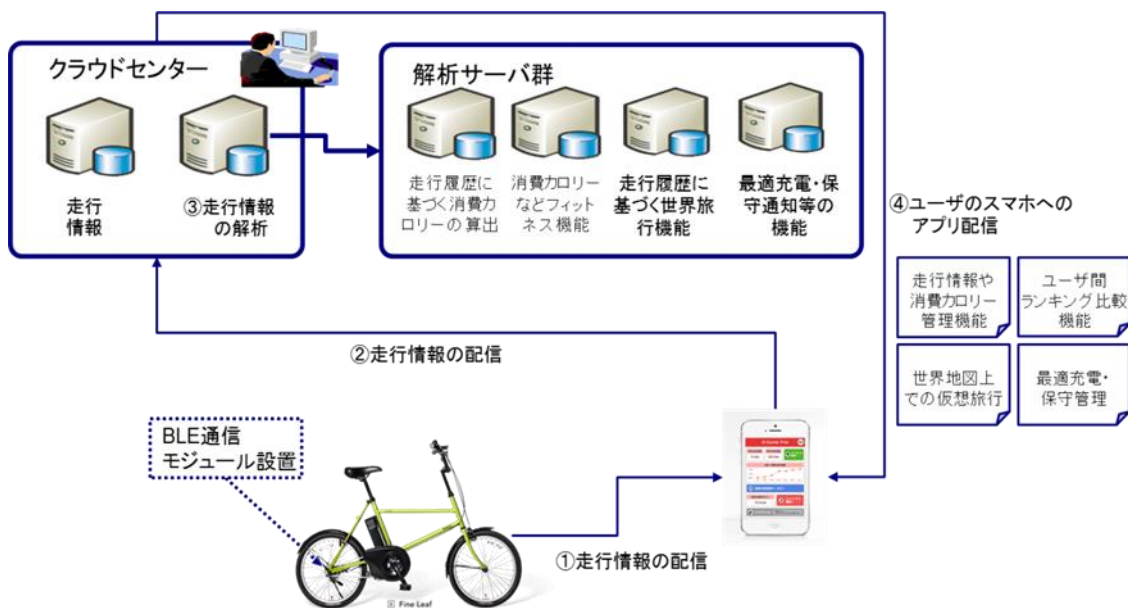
クラウドセンター

走行情報

③走行情報の解析

解析サーバ群

走行履歴に基づく消費カロリーの算出

消費カロリーなどフィットネス機能

走行履歴に基づく世界旅行機能

最適充電・保守通知等の機能

④ユーザのスマホへのアプリ配信

走行情報や消費カロリー管理機能

ユーザ間ランキング比較機能

世界地図上での仮想旅行

最適充電・保守管理

②走行情報の配信

BLE通信モジュール設置

①走行情報の配信

Fine Leaf